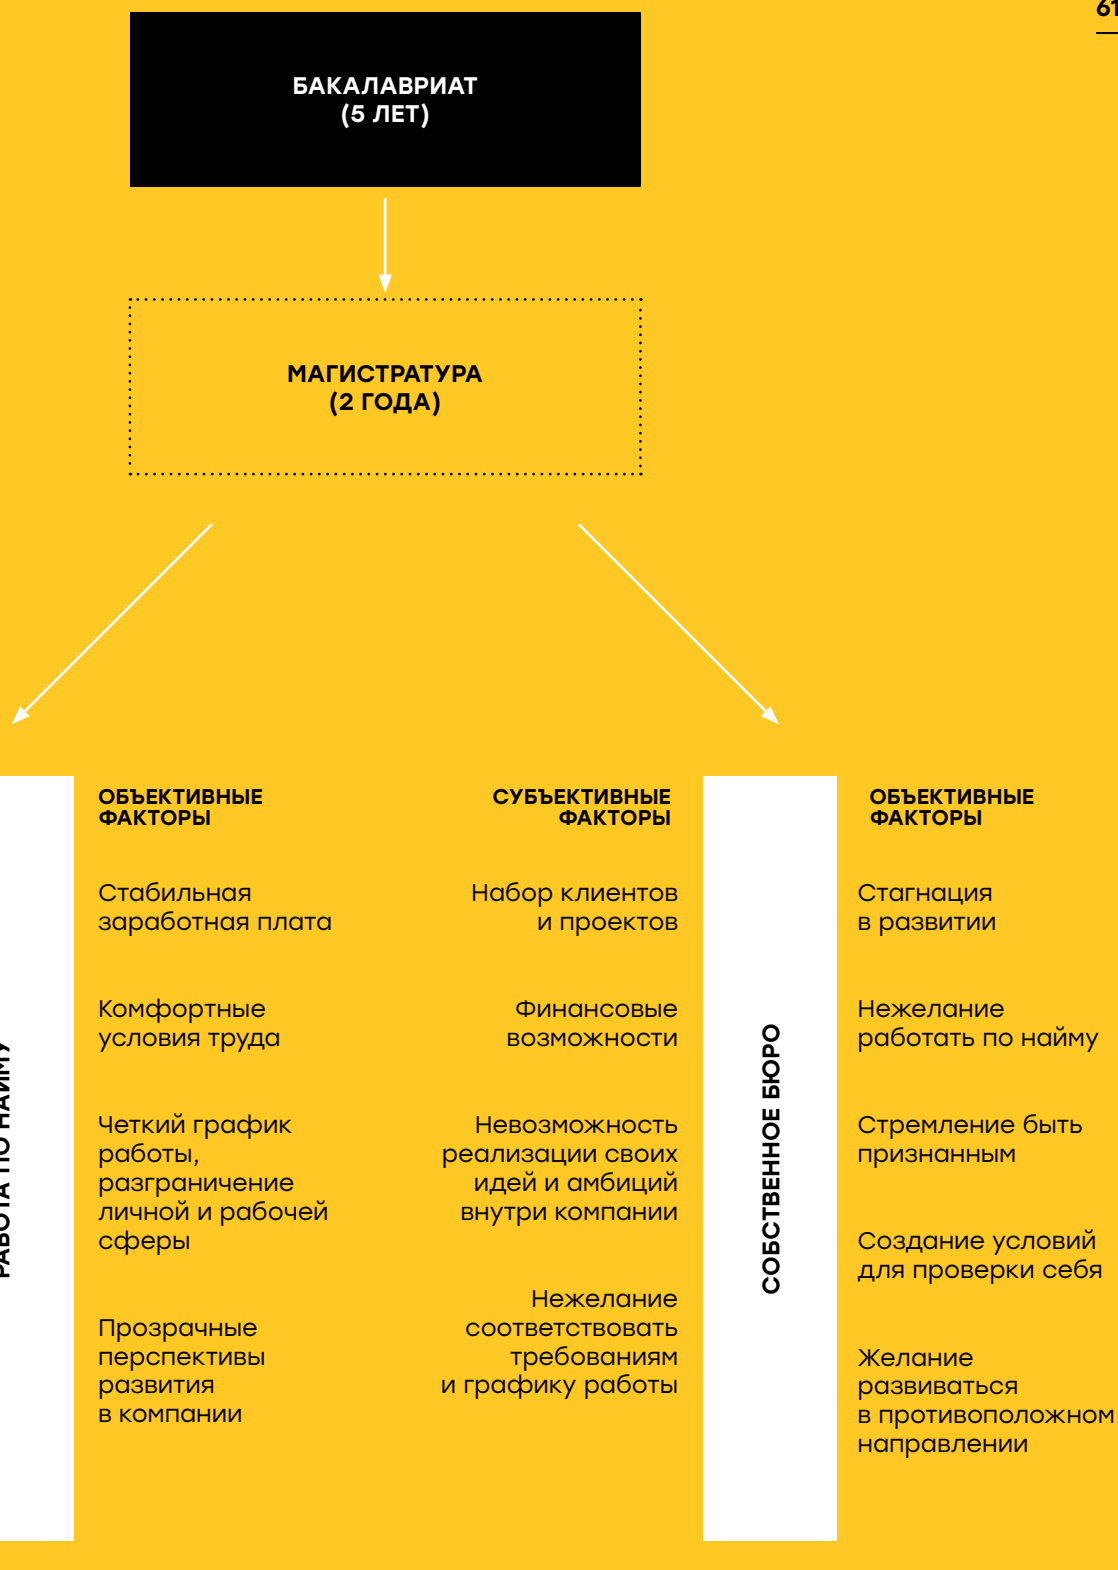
61

БАКАЛАВРИАТ (5 ЛЕТ)

МАГИСТРАТУРА (2 ГОДА)

РАБОТА ПО НАЙМУ

ОБЪЕКТИВНЫЕ ФАКТОРЫ

Стабильная заработная плата

Комфортные условия труда

Четкий график работы, разграничение личной и рабочей сферы

Прозрачные перспективы развития в компании

СУБЪЕКТИВНЫЕ ФАКТОРЫ

Набор клиентов и проектов

Финансовые возможности

Невозможность реализации своих идей и амбиций внутри компании

Нежелание соответствовать требованиям и графику работы

СОБСТВЕННОЕ БЮРО

ОБЪЕКТИВНЫЕ ФАКТОРЫ

Стагнация в развитии

Нежелание работать по найму

Стремление быть признанным

Создание условий для проверки себя

Желание развиваться в противоположном направлении